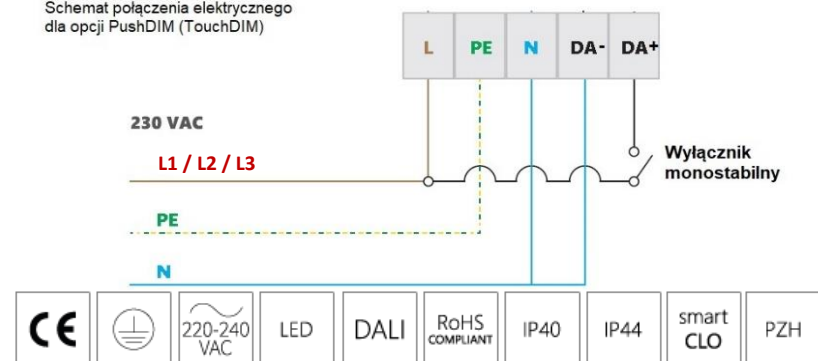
Schemat połączenia elektrycznego dla opcji PushDIM (TouchDIM)

L PE N DA- DA+

230 VAC

L1 / L2 / L3

Wyłącznik monostabilny

PE

N

CE

220-240 VAC

LED

DALI

RoHS COMPLIANT

IP40

IP44

smart CLO

PZH